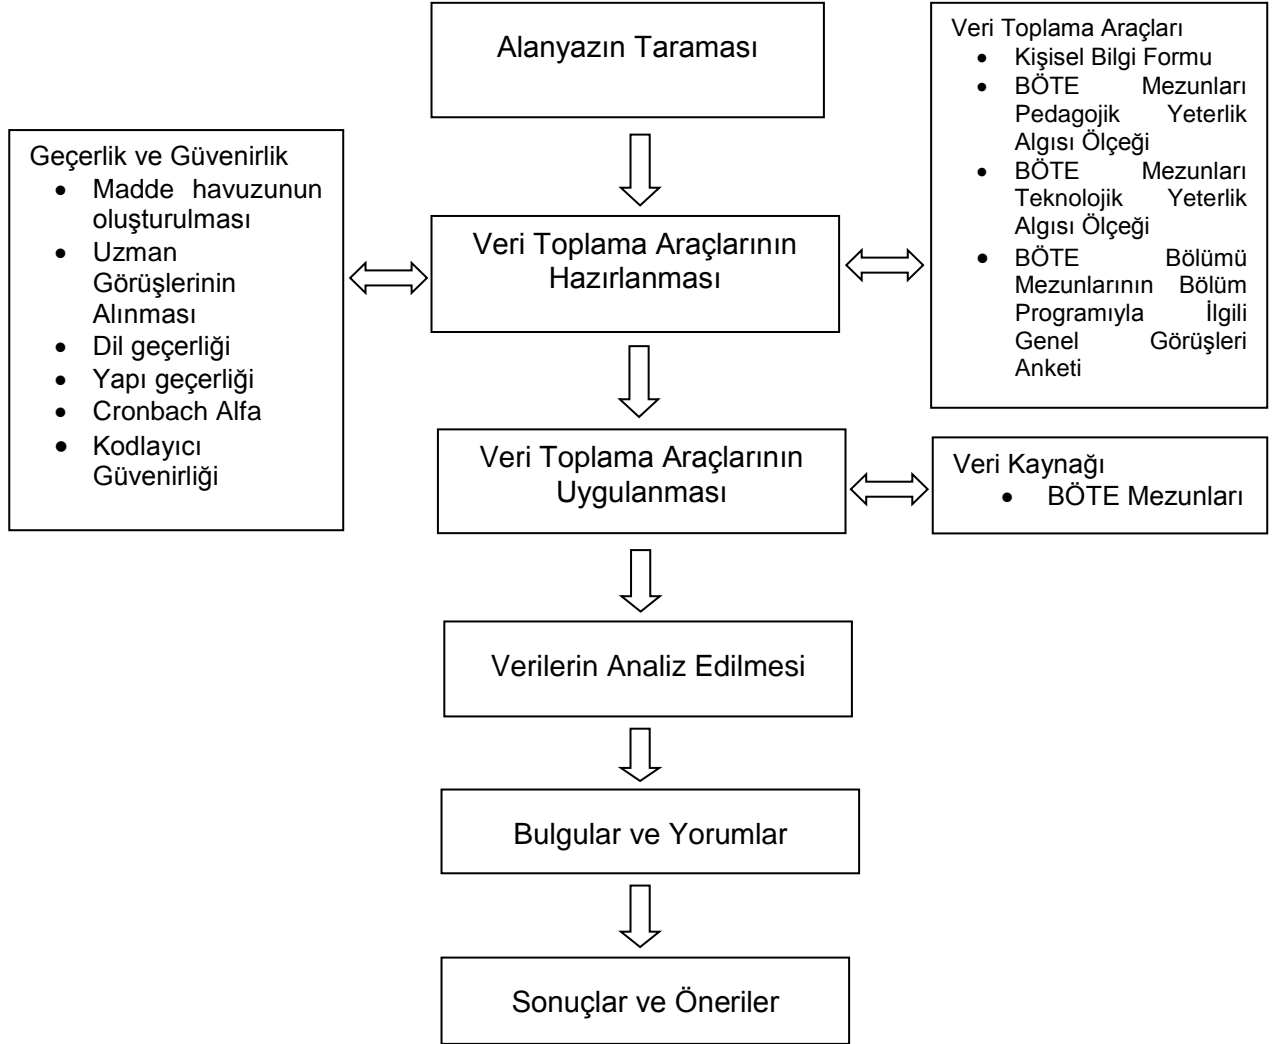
Alanyazın Taraması

Veri Toplama Araçları
- Kişisel Bilgi Formu
- BÖTE Mezunları Pedagojik Yeterlik Algısı Ölçeği
- BÖTE Mezunları Teknolojik Yeterlik Algısı Ölçeği
- BÖTE Bölümü Mezunlarının Bölüm Programıyla İlgili Genel Görüşleri Anketi

Geçerlik ve Güvenirlik
- Madde havuzunun oluşturulması
- Uzman Görüşlerinin Alınması
- Dil geçerliği
- Yapı geçerliği
- Cronbach Alfa
- Kodlayıcı Güvenirliği

Veri Toplama Araçlarının Hazırlanması

Veri Toplama Araçlarının Uygulanması

Veri Kaynağı
- BÖTE Mezunları

Verilerin Analiz Edilmesi

Bulgular ve Yorumlar

Sonuçlar ve Öneriler